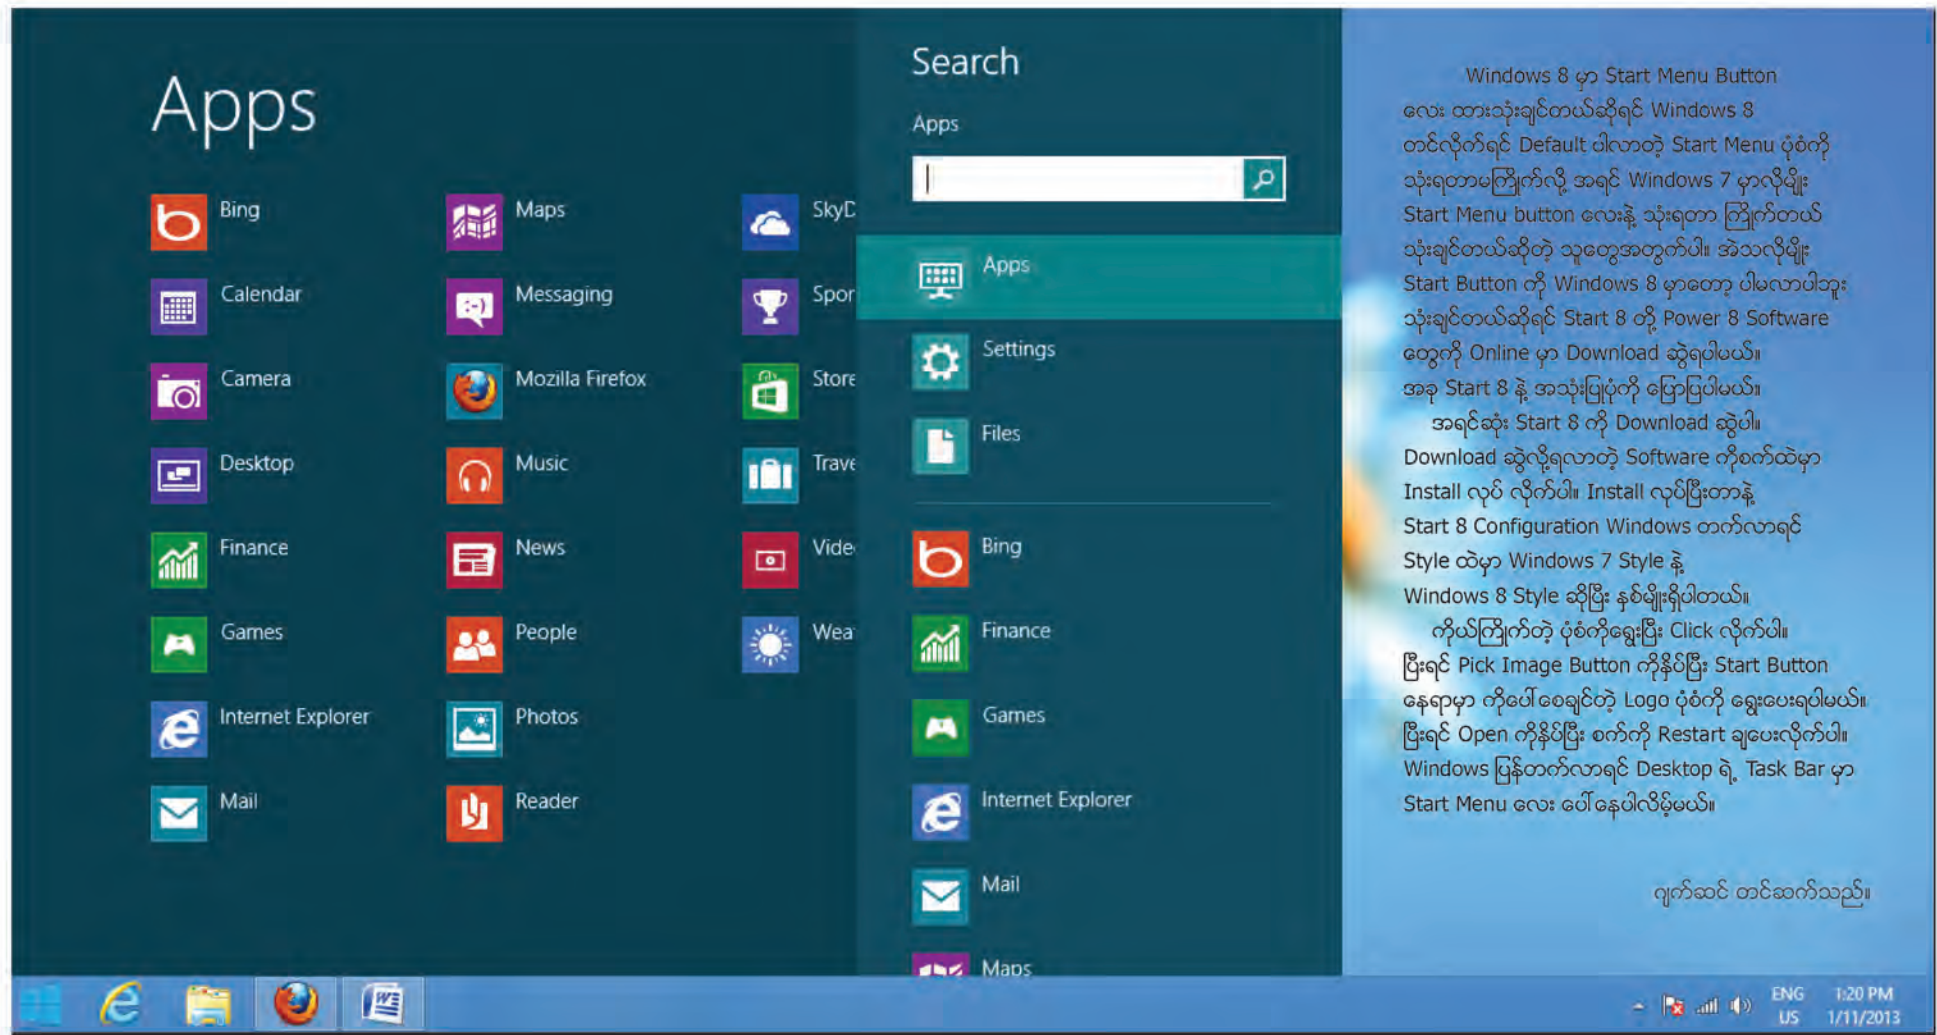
Apps

Bing
Calendar
Camera
Desktop
Finance
Games
Internet Explorer
Mail

Maps
Messaging
Mozilla Firefox
Music
News
People
Photos
Reader

SkyD
Spor
Store
Trave
Vide
Wea

Search

Apps

Apps
Settings
Files

Bing
Finance
Games
Internet Explorer
Mail
Maps

Windows 8 မှာ Start Menu Button လေး ထားသုံးချင်တယ်ဆိုရင် Windows 8 တင်လိုက်ရင် Default ပါလာတဲ့ Start Menu ပုံစံကို သုံးရတာမကြိုက်လို့ အရင် Windows 7 မှာလိုမျိုး Start Menu button လေးနဲ့ သုံးရတာ ကြိုက်တယ် သုံးချင်တယ်ဆိုတဲ့ သူတွေအတွက်ပါ။ အဲ့သလိုမျိုး Start Button ကို Windows 8 မှာတော့ ပါမလာပါဘူး သုံးချင်တယ်ဆိုရင် Start 8 တို့ Power 8 Software တွေကို Online မှာ Download ဆွဲရပါမယ်။ အခု Start 8 နဲ့ အသုံးပြုပုံကို ပြောပြပါမယ်။

အရင်ဆုံး Start 8 ကို Download ဆွဲပါ။ Download ဆွဲလို့ရလာတဲ့ Software ကိုစက်ထဲမှာ Install လုပ် လိုက်ပါ။ Install လုပ်ပြီးတာနဲ့ Start 8 Configuration Windows တက်လာရင် Style ထဲမှာ Windows 7 Style နဲ့ Windows 8 Style ဆိုပြီး နှစ်မျိုးရှိပါတယ်။

ကိုယ်ကြိုက်တဲ့ ပုံစံကိုရွေးပြီး Click လိုက်ပါ။ ပြီးရင် Pick Image Button ကိုနှိပ်ပြီး Start Button နေရာမှာ ကိုပေါ်စေချင်တဲ့ Logo ပုံစံကို ရွေးပေးရပါမယ်။ ပြီးရင် Open ကိုနှိပ်ပြီး စက်ကို Restart ချပေးလိုက်ပါ။ Windows ပြန်တက်လာရင် Desktop ရဲ့ Task Bar မှာ Start Menu လေး ပေါ်နေပါလိမ့်မယ်။

ဂျက်ဆင် တင်ဆက်သည်။

ENG US 1:20 PM 1/11/2013